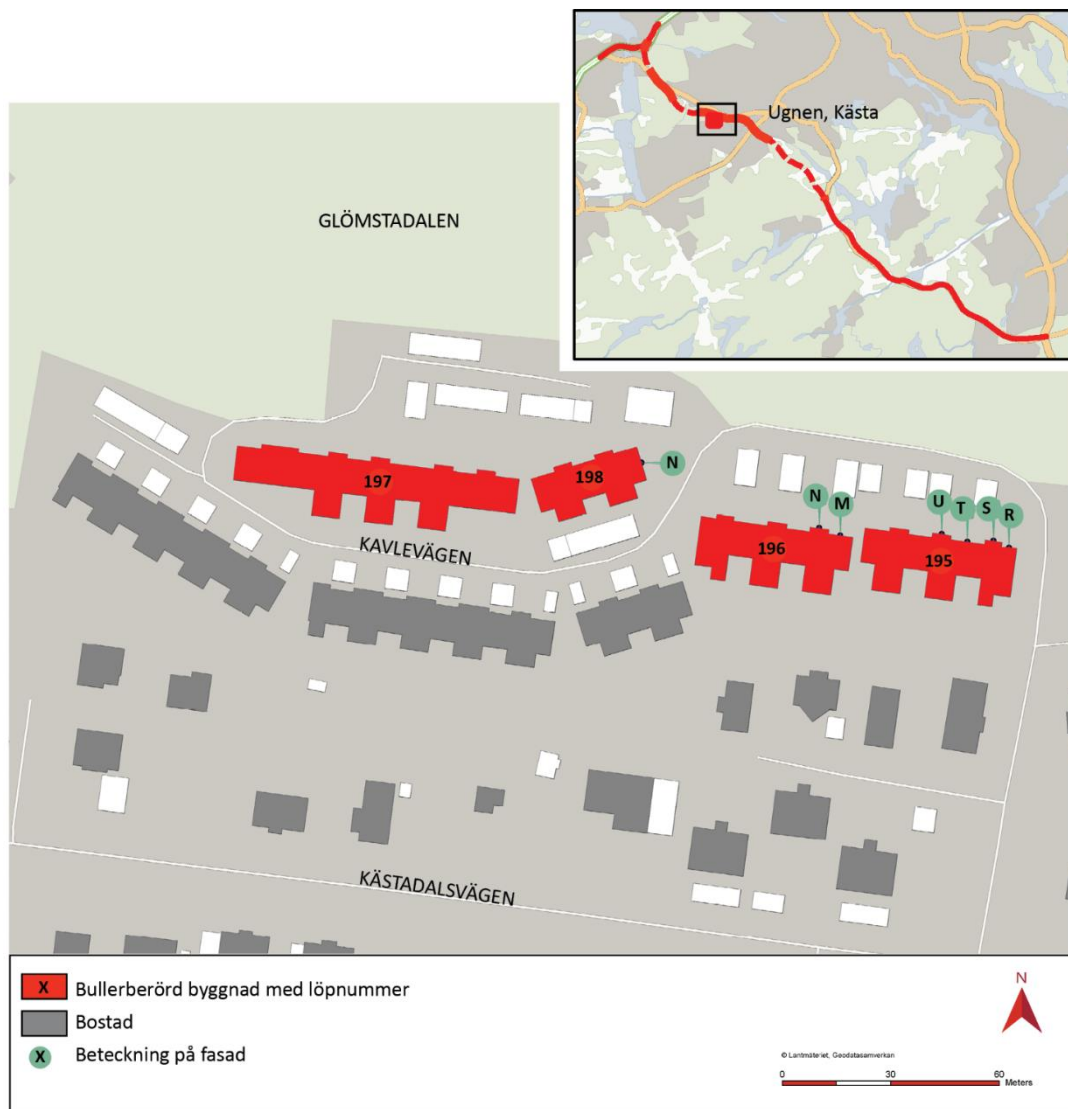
Ugnen, Kästa

GLÖMSTADALEN

197

198

N

N

M

U

T

S

R

KAVLEVÄGEN

196

195

KÄSTADALSVÄGEN

X Bullerberörd byggnad med löpnummer

Bostad

X Beteckning på fasad

N

© Lantmäteriet, Geodatasamverkan

0 30 60 Meters